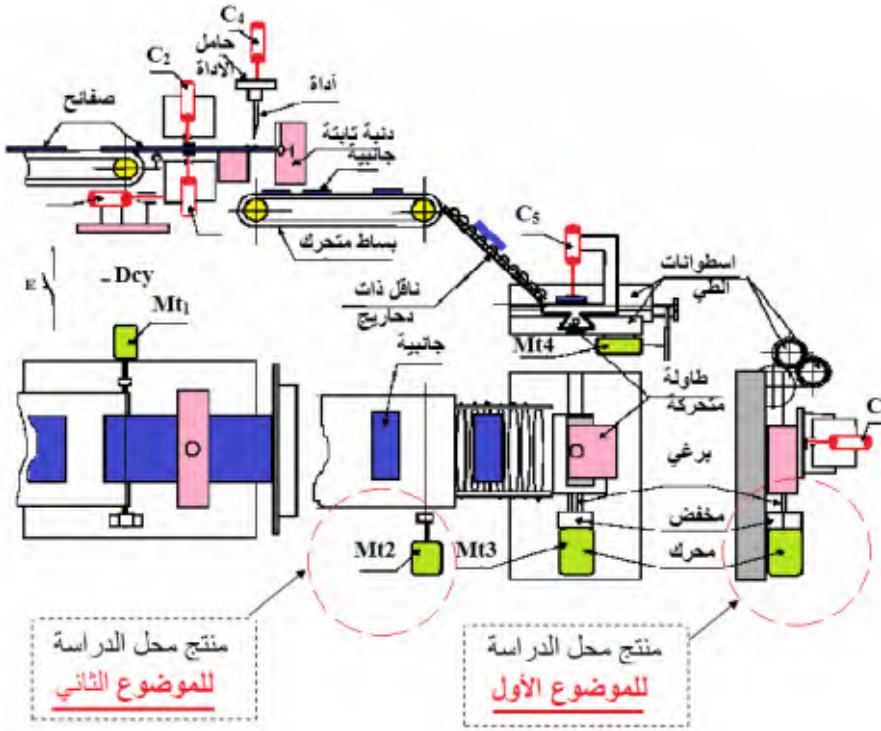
C4
حامل الأداة
C2
أداة
صفائح
دنبة ثابتة جانبية
بساط متحرك
C5
E
Dcy
ناقل ذات دحاريج
اسطوانات الطي
Mt1
جانبية
Mt4
طاولة متحركة
برغي
C
مخفض
محرك
Mt2
Mt3
منتج محل الدراسة
للموضوع الثاني
منتج محل الدراسة
للموضوع الأول